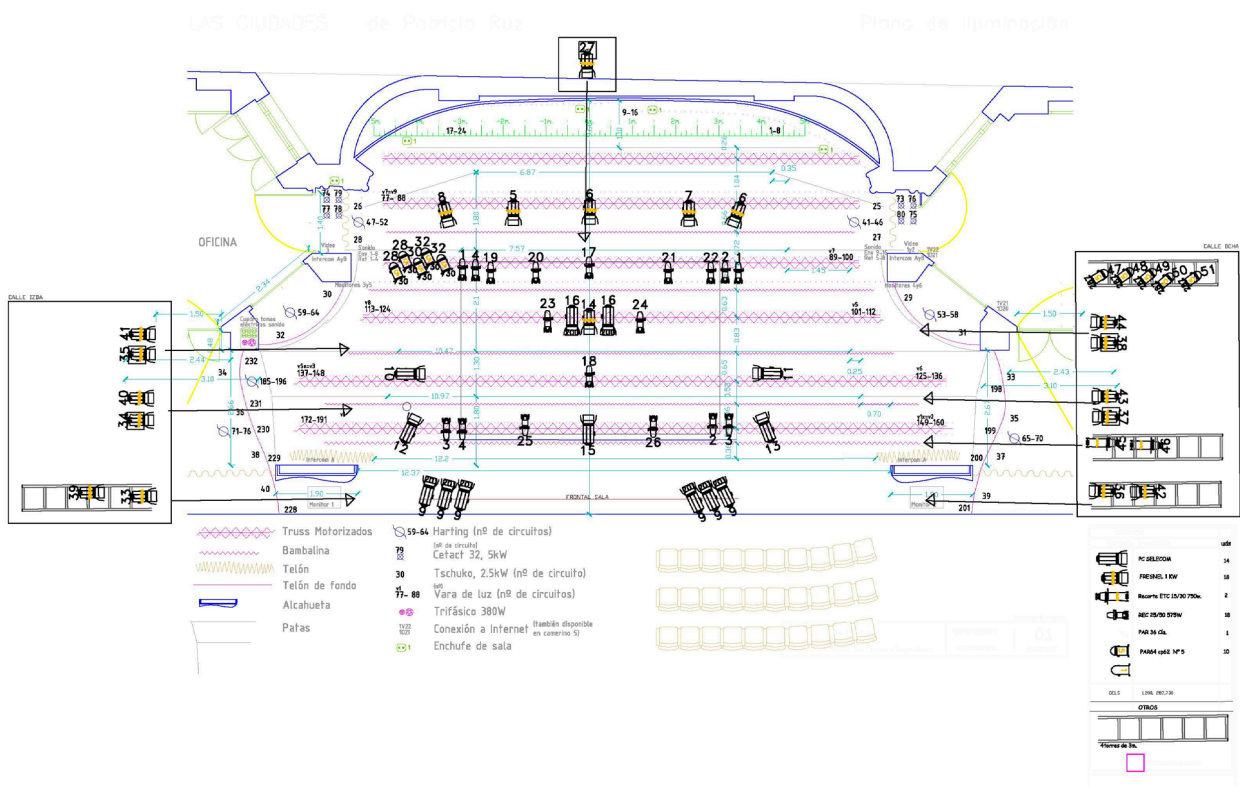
LAS CIUDADES de Patricio Ruiz

Plano de iluminación

27

OFICINA

CALLE IZDA

CALLE DCHA

9-16

17-24

1-8

6.87

8 5 6 7 6

77-88

26

25

47-52

41-46

28

27

7.57

28 30 32 32

1 4 19 20 17 21 22 2 1

89-100

30

29

59-64

113-124

23 16 14 16 24

101-112

53-58

32

31

232

10.47

34

137-148

18

125-136

33

185-196

10

11

198

231

36

10.97

172-191

35

71-76

230

12 3 4 25 15 26 2 3 13

149-160

199

65-70

38

229

12.2

200

37

12.37

40

39

1.90

228

201

FRONTAL SALA

9 9 9

9 9 9

41 35

40 34

39 33

44 38

43 37

42 36

47 48 49 50 51

46

45

Truss Motorizados

Bambalina

Telón

Telón de fondo

Alcahueta

Patas

59-64 Harting (nº de circuitos)

79 Cetact 32, 5kW

30 Tschuko, 2.5kW (nº de circuito)

77-88 Vara de luz (nº de circuitos)

Trifásico 380W

Conexión a Internet (también disponible en camerino 5)

Enchufe de sala

PC SELECOM 14

FRESNEL 1 KW 18

Recorte ETC 15/30 750w. 2

REC 25/50 575W 18

PAR 36 Cú. 1

PAR64 cp62 Nº 5 10

OTROS

4torres de 3m.